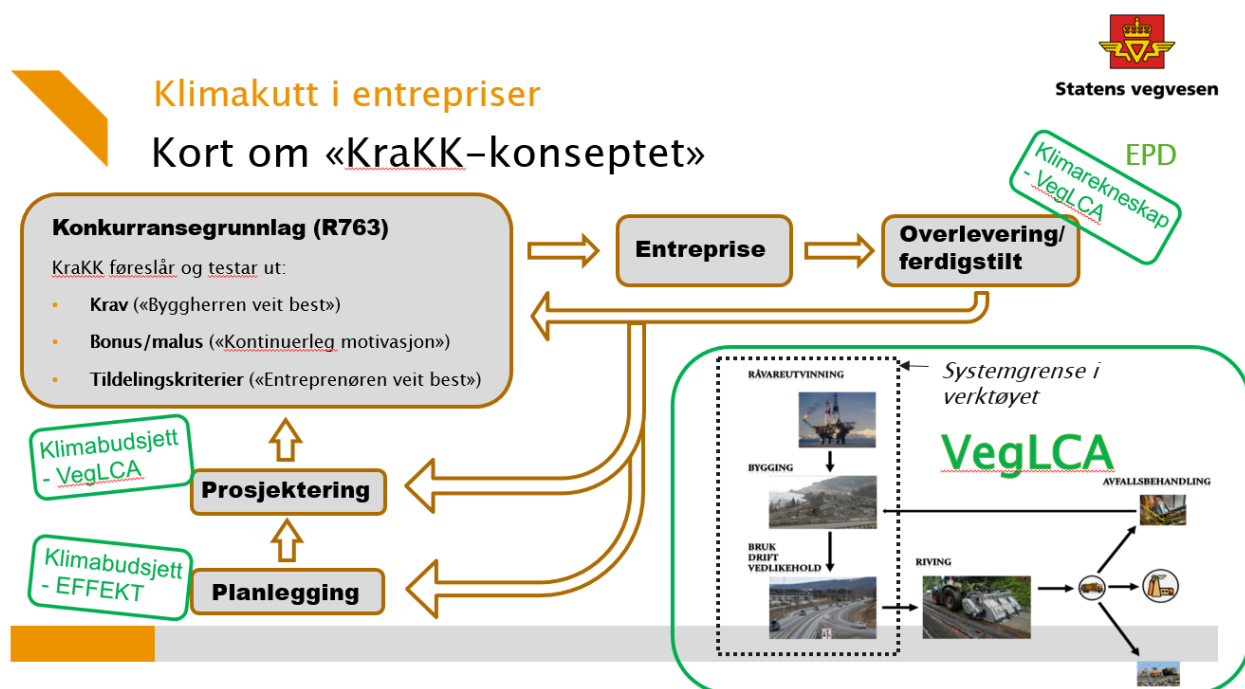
Statens vegvesen

Klimakutt i entrepriser

Kort om «KraKK-konseptet»

Konkurransegrunnlag (R763)

KraKK føreslår og testar ut:

- Krav («Byggherren veit best»)
- Bonus/malus («Kontinuerleg motivasjon»)
- Tildelingskriterier («Entreprenøren veit best»)

Entreprise

Overlevering/ ferdigstilt

EPD

Klimarekneskap - VegLCA

Klimabudsjett - VegLCA

Prosjektering

Klimabudsjett - EFFEKT

Planlegging

Systemgrense i verktøyet

VegLCA

RÅVAREUTVINNING

BYGGING

BRUK DRIFT VEDLIKEHOLD

RIVING

AVFALLSBEHANDLING